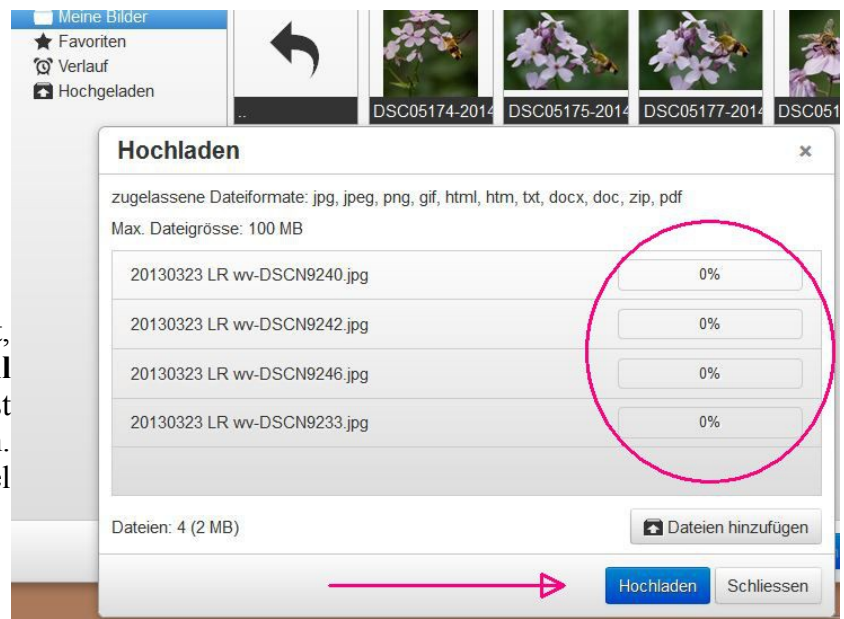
Meine Bilder
Favoriten
Verlauf
Hochgeladen

..
DSC05174-2014
DSC05175-2014
DSC05177-2014
DSC051

Hochladen
×

zugelassene Dateiformate: jpg, jpeg, png, gif, html, htm, txt, docx, doc, zip, pdf

Max. Dateigrösse: 100 MB

| | |
|---|---|
| 20130323 LR wv-DSCN9240.jpg | 0% |
| 20130323 LR wv-DSCN9242.jpg | 0% |
| 20130323 LR wv-DSCN9246.jpg | 0% |
| 20130323 LR wv-DSCN9233.jpg | 0% |

Dateien: 4 (2 MB)
Dateien hinzufügen

Hochladen
Schliessen

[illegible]